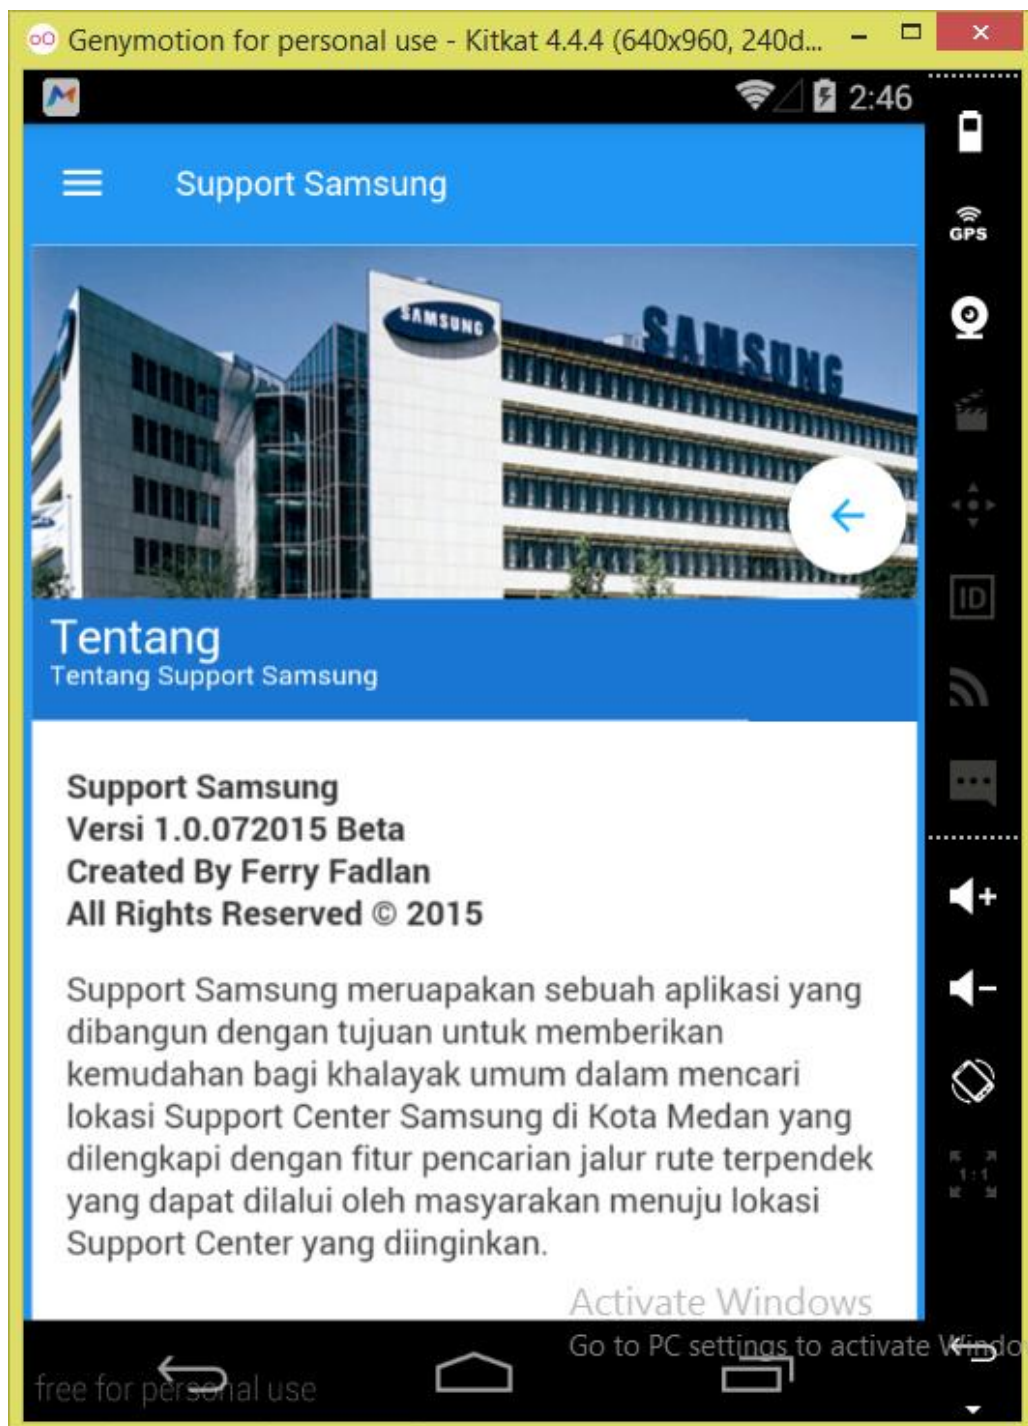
Genymotion for personal use - Kitkat 4.4.4 (640x960, 240d...

2:46

GPS

ID

Support Samsung

SAMSUNG

SAMSUNG

Tentang
Tentang Support Samsung

Support Samsung
Versi 1.0.072015 Beta
Created By Ferry Fadlan
All Rights Reserved © 2015

Support Samsung meruapakan sebuah aplikasi yang dibangun dengan tujuan untuk memberikan kemudahan bagi khalayak umum dalam mencari lokasi Support Center Samsung di Kota Medan yang dilengkapi dengan fitur pencarian jalur rute terpendek yang dapat dilalui oleh masyarakan menuju lokasi Support Center yang diinginkan.

Activate Windows
Go to PC settings to activate Windo

free for personal use

1:1